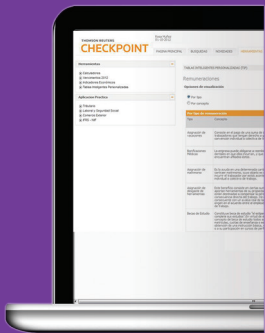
THOMSON REUTERS
CHECKPOINT

TRABAJO PRINCIPAL
BÚSQUEDA
NOVEDADES
HERRAMIENTAS

Herramientas
Calculadoras
Vencimientos
Indicadores Económicos
Tablas Integrales Previsionales

Aplicativos Prácticos
Tributario
Laboral y Seguridad Social
Comercio Exterior
IFRS - NIIF

Remuneraciones

Opciones de visualización
Por tipo
Por concepto

Tipo
Concepto

Imposición de conceptos

Remuneraciones

Imposición de conceptos

Imposición de obligación de aportaciones

Bonus de Estudio

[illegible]